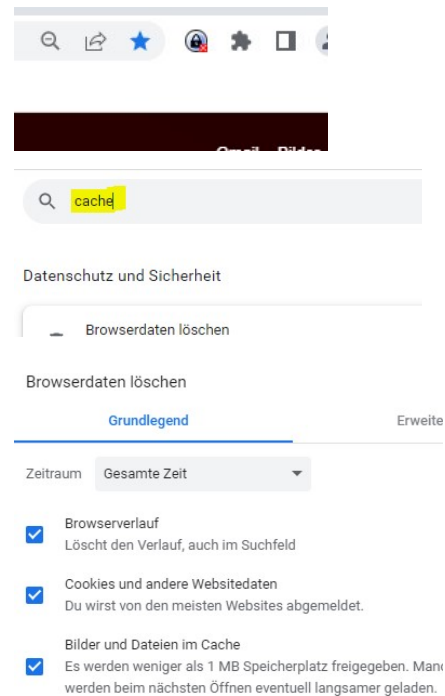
Gmail Bilde

cache

Datenschutz und Sicherheit

Browserdaten löschen

Browserdaten löschen

Grundlegend

Erweite

Zeitraum Gesamte Zeit

Browserverlauf
Löscht den Verlauf, auch im Suchfeld

Cookies und andere Websitedaten
Du wirst von den meisten Websites abgemeldet.

Bilder und Dateien im Cache
Es werden weniger als 1 MB Speicherplatz freigegeben. Manc werden beim nächsten Öffnen eventuell langsamer geladen.